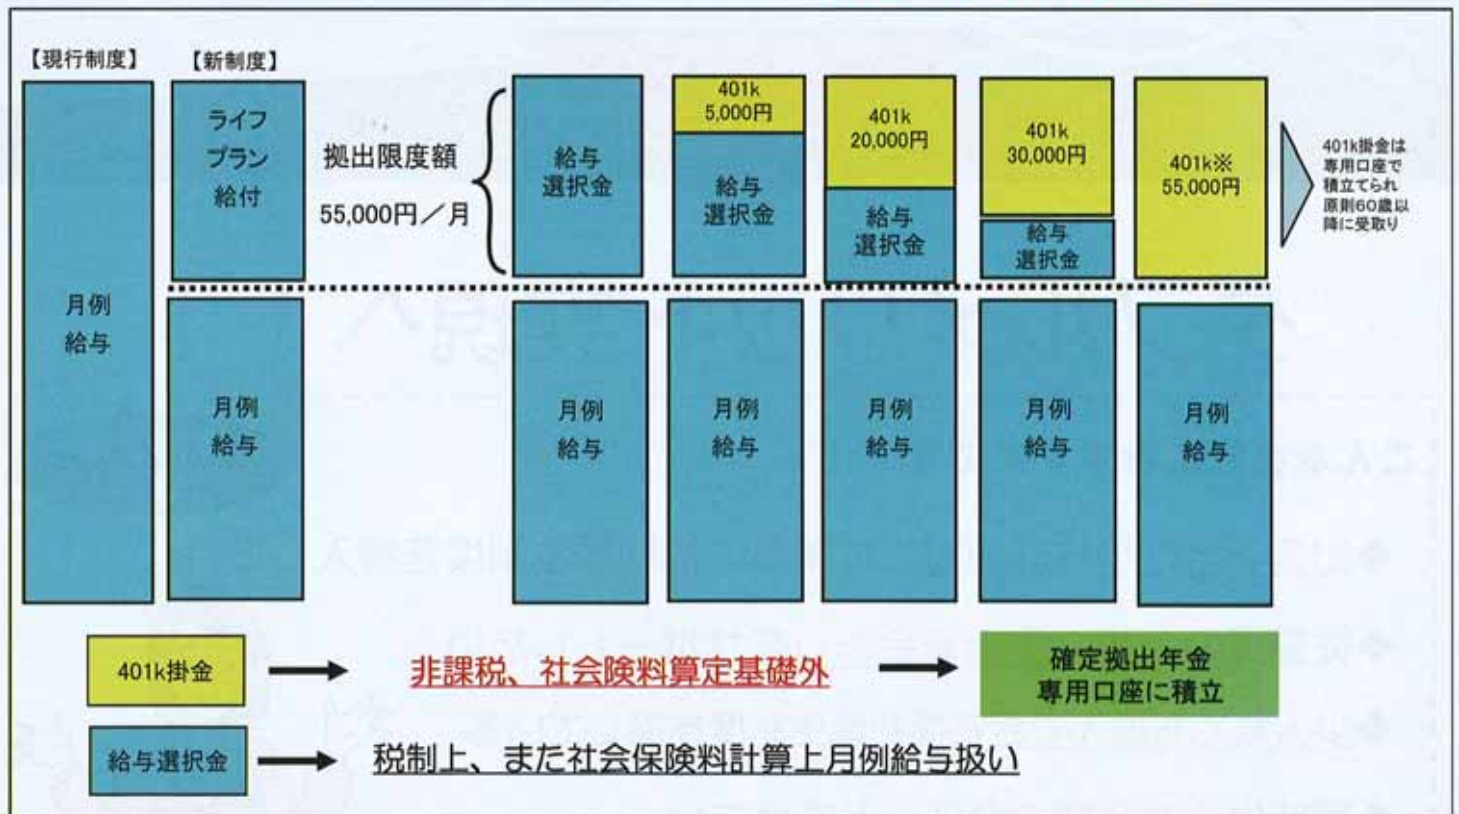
【現行制度】

月例給与

【新制度】

ライフプラン給付

月例給与

拠出限度額 55,000円／月

給与選択金

月例給与

401k 5,000円

給与選択金

月例給与

401k 20,000円

給与選択金

月例給与

401k 30,000円

給与選択金

月例給与

401k※ 55,000円

月例給与

401k掛金は専用口座で積立てられ原則60歳以降に受取り

401k掛金 → 非課税、社会険料算定基礎外 → 確定拠出年金 専用口座に積立

給与選択金 → 税制上、また社会保険料計算上月例給与扱い